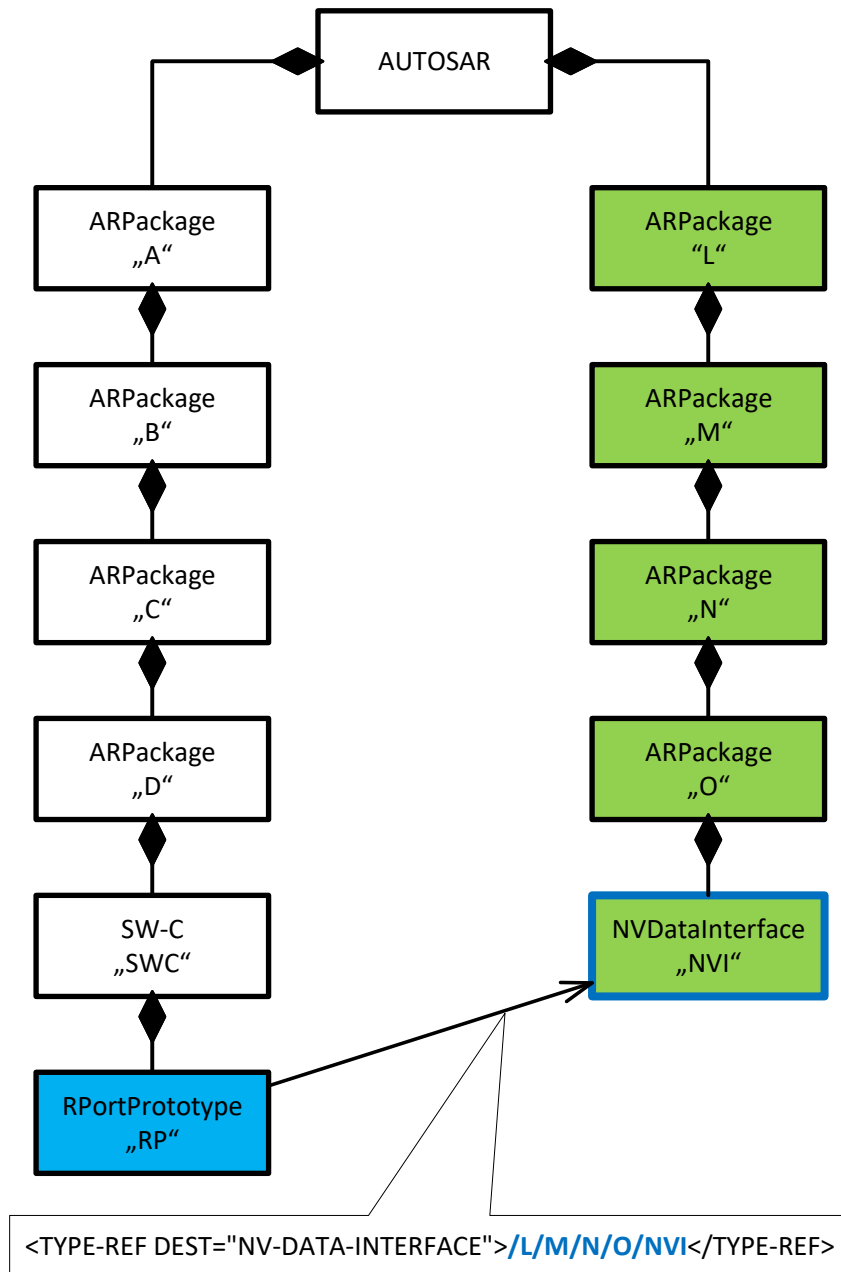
AUTOSAR

ARPackage
„A“

ARPackage
„B“

ARPackage
„C“

ARPackage
„D“

SW-C
„SWC“

RPortPrototype
„RP“

ARPackage
“L“

ARPackage
„M“

ARPackage
„N“

ARPackage
„O“

NVDataInterface
„NVI“

<TYPE-REF DEST="NV-DATA-INTERFACE">/L/M/N/O/NVI</TYPE-REF>